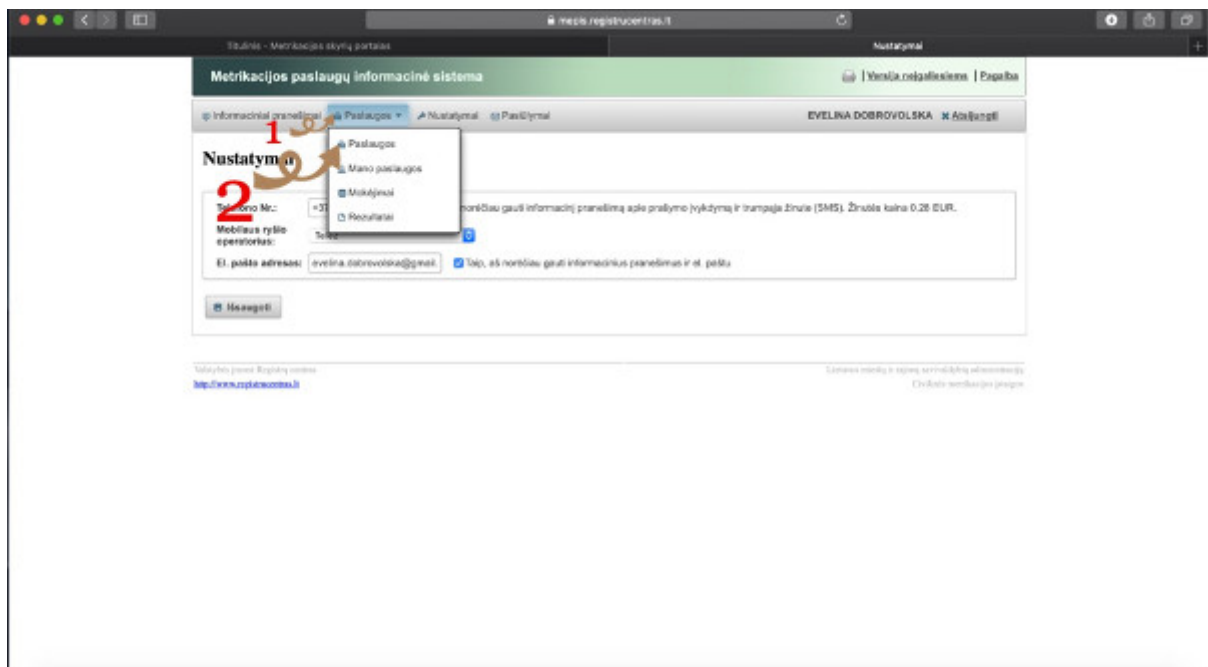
mepis.registrucentras.lt

Titulinis - Metrikacijos skyrių portalas

Nustatymai

Metrikacijos paslaugų informacinė sistema

| Versija neįgaliesiems | Pagalba

Informaciniai pranešimai Paslaugos Nustatymai Pasiūlymai

EVELINA DOBROVOLSKA Atsijungti

1

2

Nustatym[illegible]

Paslaugos
Mano paslaugos
Mokėjimai
Rezultatai

Tel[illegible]ono Nr.: +37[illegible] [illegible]noriečiau gauti informacinį pranešimą apie prašymo įvykdymą ir trumpąja žinute (SMS). Žinutės kaina 0.26 EUR.

Mobiliaus ryšio operatorius: Tele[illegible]

El. pašto adresas: evelina.dobrovolska@gmail. Taip, aš norėčiau gauti informacinius pranešimus ir el. paštu

Išsaugoti

Valstybės įmonė Registrų centras
http://www.registrucentras.lt

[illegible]
Civilinės metrikacijos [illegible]